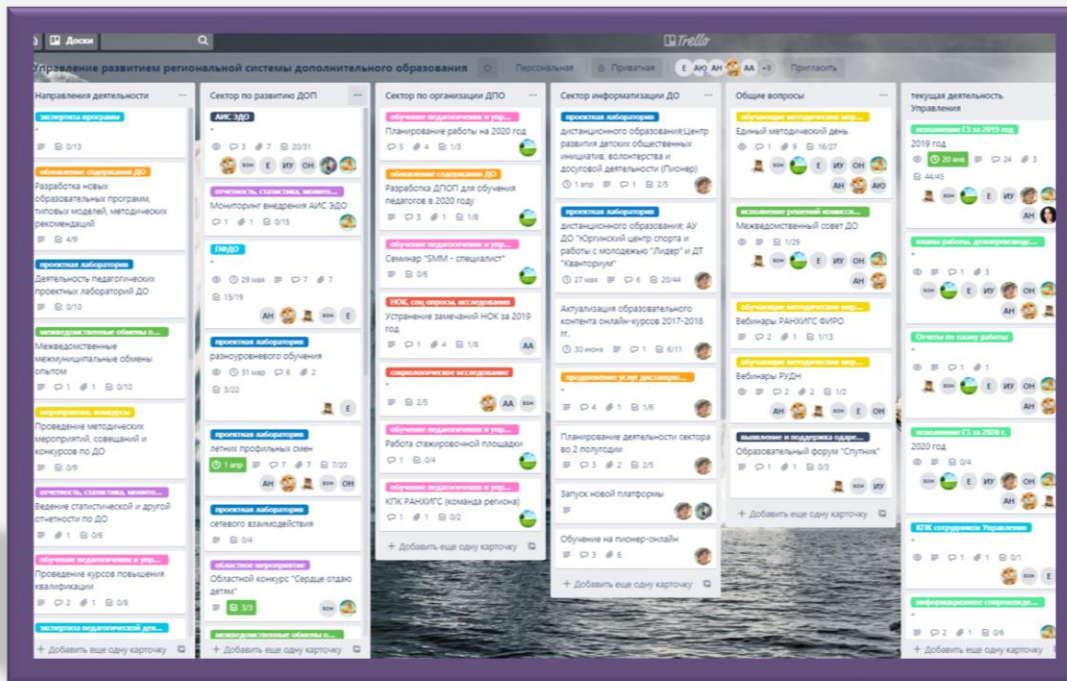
Доски

Trello

Управление развитием региональной системы дополнительного образования

Персональная

Приватная

Е АЮ АН АА +3

Пригласить

Направления деятельности

экспертиза программ

0/13

обновление содержания ДО

Разработка новых образовательных программ, типовых моделей, методических рекомендаций

4/9

проектная лаборатория

Деятельность педагогических проектных лабораторий ДО

0/10

межведомственные обмены о...

Межведомственные межмуниципальные обмены опытом

1 1 0/10

мероприятия, конкурсы

Проведение методических мероприятий, совещаний и конкурсов по ДО

0/9

отчетность, статистика, монито...

Ведение статистической и другой отчетности по ДО

обучение педагогических и упр...

Проведение курсов повышения квалификации

2 1 0/8

экспертиза педагогической дея...

Добавить еще одну карточку

Сектор по развитию ДОП

АИС ЭДО

3 7 20/31

отчетность, статистика, монито...

Мониторинг внедрения АИС ЭДО

1 1 0/15

ПФДО

29 мая 7 7

15/19

АН Е

проектная лаборатория

разноуровневого обучения

31 мар 6 2

3/22

проектная лаборатория

летних профильных смен

1 апр 7 7 7/20

АН ОН

проектная лаборатория

сетевого взаимодействия

0/4

областное мероприятие

Областной конкурс "Сердце отдаю детям"

3/3

межведомственные обмены о...

Добавить еще одну карточку

Сектор по организации ДПО

обучение педагогических и упр...

Планирование работы на 2020 год

5 4 1/3

обновление содержания ДО

Разработка ДПОП для обучения педагогов в 2020 году

3 1 1/6

обучение педагогических и упр...

Семинар "SMM - специалист"

0/6

НОК, соц.опросы, исследования

Устранение замечаний НОК за 2019 год

1 4 1/6

АА

социологическое исследование

2/5

АА

обучение педагогических и упр...

Работа стажировочной площадки

1 0/4

обучение педагогических и упр...

КПК РАНХиГС (команда региона)

1 1 0/2

Добавить еще одну карточку

Сектор информатизации ДО

проектная лаборатория

дистанционного образования;Центр развития детских общественных инициатив, волонтерства и досуговой деятельности (Пионер)

1 апр 1 2/5

проектная лаборатория

дистанционного образования; АУ ДО "Юргинский центр спорта и работы с молодежью "Лидер" и ДТ "Кванториум"

27 мая 6 20/44

Актуализация образовательного контента онлайн-курсов 2017-2018 гг.

30 июня 1 6/11

продвижение услуг дистанцио...

4 1 1/6

Планирование деятельности сектора во 2 полугодии

3 2 2/5

Запуск новой платформы

Обучение на пионер-онлайн

3 6

Добавить еще одну карточку

Общие вопросы

обучение методических мер...

Единый методический день

1 9 16/27

Е ИУ ОН

АН АЮ

исполнение решений комисси...

Межведомственный совет ДО

1/29

Е ИУ ОН

обучение методических мер...

Вебинары РАНХиГС ФИРО

2 1 1/13

обучение методических мер...

Вебинары РУДН

2 2 1/2

АН Е ОН

выявление и поддержка одаре...

Образовательный форум "Спутник"

1 1 0/3

ИУ

Добавить еще одну карточку

текущая деятельность Управления

исполнение ГЗ за 2019 год

2019 год

20 янв 24 3

44/45

Е ИУ

АН

планы работы, делопроизводс...

1 3

Е ИУ ОН

АН

Отчеты по плану работы

1 1

Е ИУ ОН

исполнение ГЗ за 2020 г.

2020 год

0/4

Е ИУ ОН

АН

КПК сотрудников Управления

1 1 0/1

Е

информационное сопровожде...

2 1 0/6

Добавить еще одну карточку